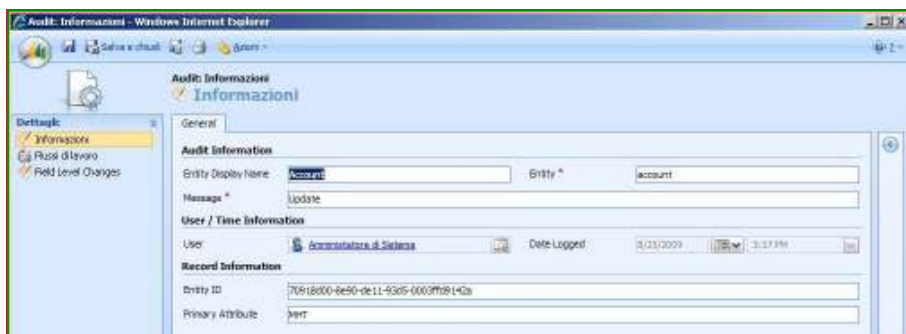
Audit: Informazioni - Windows Internet Explorer

Salva e chiudi

Azioni

Audit: Informazioni

Informazioni

Dettagli

Informazioni

Flussi di lavoro

Field Level Changes

General

Audit Information

Entity Display Name

Account

Entity *

account

Message *

Update

User / Time Information

User

Amministratore di Sistema

Date Logged

8/25/2009

3:37 PM

Record Information

Entity ID

70918d00-8e90-de11-93d5-0003ffd9142a

Primary Attribute

MHT